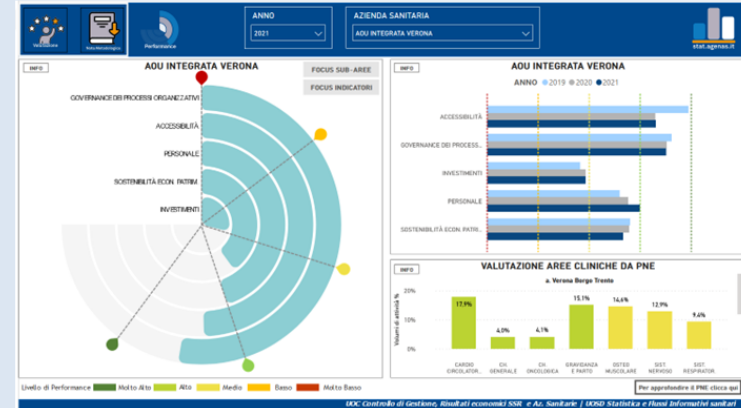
Valutazione
Nota Metodologica
Performance
ANNO
2021
AZIENDA SANITARIA
AOU INTEGRATA VERONA
stat.agenas.it

INFO
AOU INTEGRATA VERONA
FOCUS SUB-AREE
FOCUS INDICATORI
GOVERNANCE DEI PROCESSI ORGANIZZATIVI
ACCESSIBILITÀ
PERSONALE
SOSTENIBILITÀ ECON. PATRIM.
INVESTIMENTI

INFO
AOU INTEGRATA VERONA
ANNO 2019 2020 2021
ACCESSIBILITÀ
GOVERNANCE DEI PROCESS...
INVESTIMENTI
PERSONALE
SOSTENIBILITÀ ECON. PATRI...

INFO
VALUTAZIONE AREE CLINICHE DA PNE
a. Verona Borgo Trento
Volumi di attività %
20%
10%
0%
| CARDIO CIRCOLATOR... | CH. GENERALE | CH. ONCOLOGICA | GRAVIDANZA E PARTO | OSTEO MUSCOLARE | SIST. NERVOSO | SIST. RESPIRATOR... |
|---|---|---|---|---|---|---|
| 17.9% | 4.0% | 4.1% | 15.1% | 14.6% | 12.9% | 9.4% |

Livello di Performance Molto Alto Alto Medio Basso Molto Basso
Per approfondire il PNE clicca qui
UOC Controllo di Gestione, Risultati economici SSR e Az. Sanitarie | UOSD Statistica e Flussi informativi sanitari